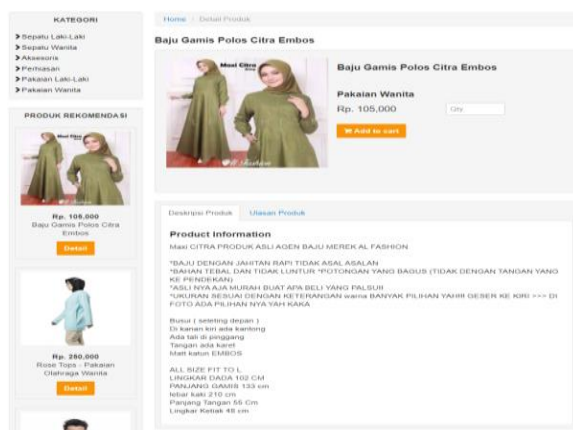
KATEGORI
Sepatu Laki-Laki
Sepatu Wanita
Aksesoris
Perhiasan
Pakaian Laki-Laki
Pakaian Wanita

PRODUK REKOMENDASI

Maxi Citra

Rp. 105,000
Baju Gamis Polos Citra Embos
Detail

Rp. 280,000
Rose Tops - Pakaian Olahraga Wanita
Detail

Home / Detail Produk

Baju Gamis Polos Citra Embos

Maxi Citra

Baju Gamis Polos Citra Embos

Pakaian Wanita
Rp. 105,000
Qty
Add to cart

Deskripsi Produk | Ulasan Produk

Product Information
Maxi CITRA PRODUK ASLI AGEN BAJU MEREK AL FASHION

*BAJU DENGAN JAHITAN RAPI TIDAK ASAL ASALAN
*BAHAN TEBAL DAN TIDAK LUNTUR *POTONGAN YANG BAGUS (TIDAK DENGAN TANGAN YANG KE PENDEKAN)
*ASLI NYA AJA MURAH BUAT APA BELI YANG PALSU!!
*UKURAN SESUAI DENGAN KETERANGAN warna BANYAK PILIHAN YAHH GESER KE KIRI >>> DI FOTO ADA PILIHAN NYA YAH KAKA

Busui ( seleting depan )
Di kanan kiri ada kantong
Ada tali di pinggang
Tangan ada karet
Matt katun EMBOS

ALL SIZE FIT TO L
LINGKAR DADA 102 CM
PANJANG GAMIS 133 cm
lebar kaki 210 cm
Panjang Tangan 55 Cm
Lingkar Ketiak 48 cm